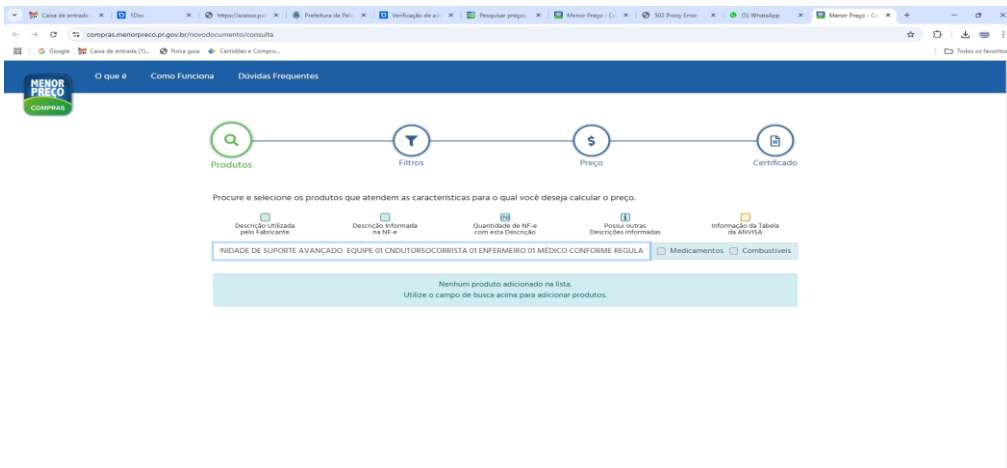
Caixa de entrada | 1Doc | https://acesso.p | Prefeitura de Per | Verificação de a | Pesquisar preço | Menor Preço - C | 502 Proxy Error | (5) WhatsApp | Menor Preço - C

compras.menorpreco.pr.gov.br/novodocumento/consulta

Google | Caixa de entrada (1)... | Nova guia | Certidões e Compro...

Todos os favoritos

MENOR PREÇO COMPRAS

O que é | Como Funciona | Dúvidas Frequentes

Produtos | Filtros | Preço | Certificado

Procure e selecione os produtos que atendem as características para o qual você deseja calcular o preço.

Descrição Utilizada pelo Fabricante | Descrição Informada na NF-e | Quantidade de NF-e com esta Descrição | Possui outras Descrições Informadas | Informação da Tabela da ANVISA

NIDADE DE SUPORTE AVANÇADO EQUIPE 01 CNDUTORSOCORRISTA 01 ENFERMEIRO 01 MÉDICO CONFORME REGULA

Medicamentos | Combustíveis

Nenhum produto adicionado na lista.
Utilize o campo de busca acima para adicionar produtos.